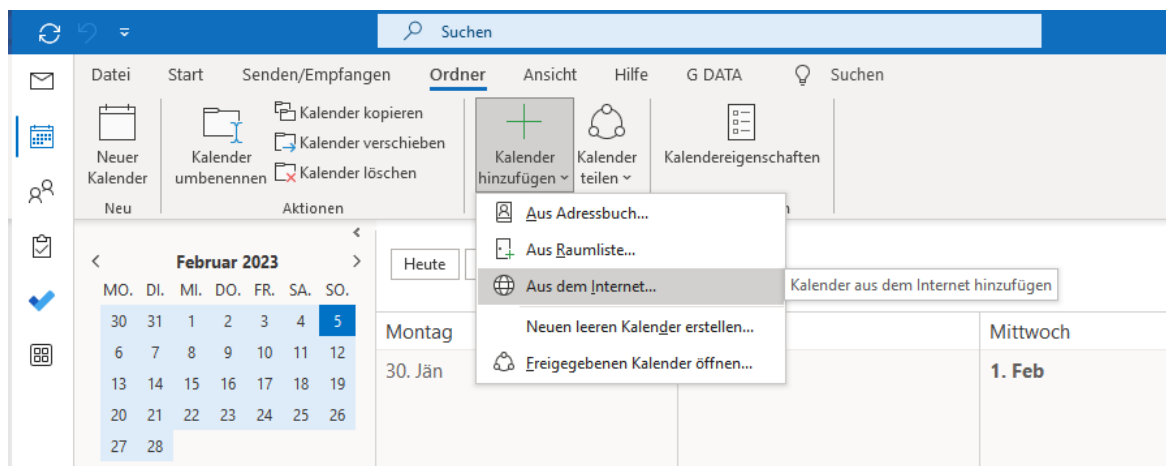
Suchen

Datei Start Senden/Empfangen Ordner Ansicht Hilfe G DATA Suchen

Neuer Kalender
Neu

Kalender umbenennen
Kalender kopieren
Kalender verschieben
Kalender löschen
Aktionen

Kalender hinzufügen
Kalender teilen
Kalendereigenschaften
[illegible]n

Aus Adressbuch...
Aus Raumliste...
Aus dem Internet...
Kalender aus dem Internet hinzufügen
Neuen leeren Kalender erstellen...
Freigegebenen Kalender öffnen...

Februar 2023

| MO. | DI. | MI. | DO. | FR. | SA. | SO. |
|---|---|---|---|---|---|---|
| 30 | 31 | 1 | 2 | 3 | 4 | 5 |
| 6 | 7 | 8 | 9 | 10 | 11 | 12 |
| 13 | 14 | 15 | 16 | 17 | 18 | 19 |
| 20 | 21 | 22 | 23 | 24 | 25 | 26 |
| 27 | 28 | | | | | |

Heute

Montag
30. Jän

Mittwoch
1. Feb